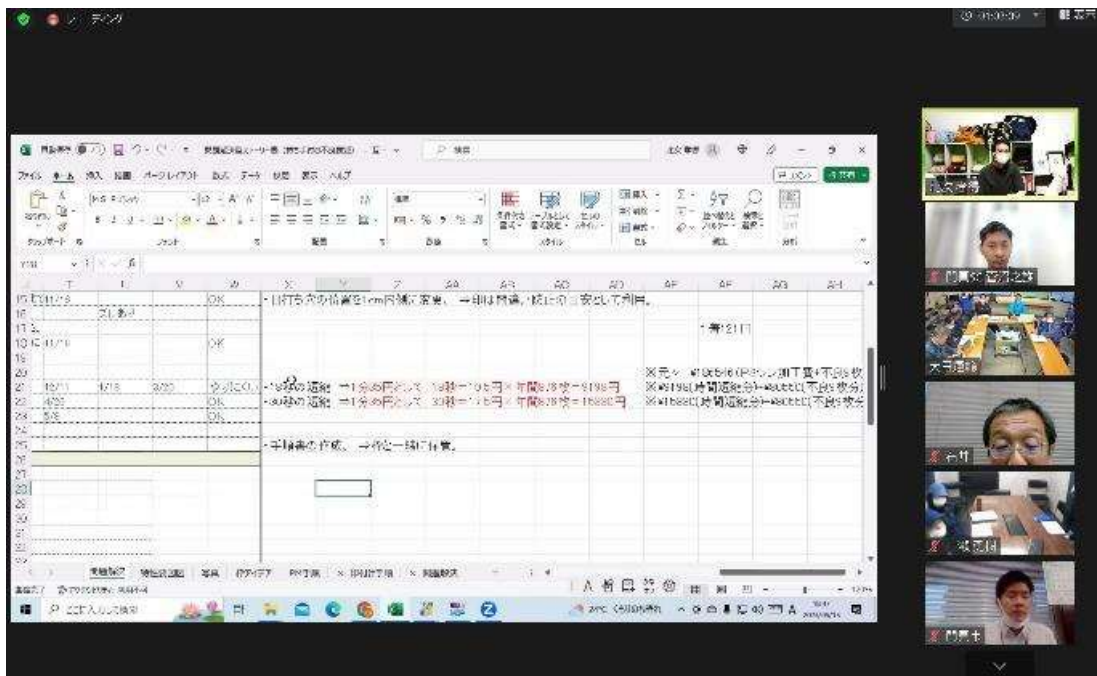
ファイル ホーム 挿入 描画 ページレイアウト 数式 データ 校閲 表示 ヘルプ

OK
OK
OK
OK
・日付ち穴の位置を1cm内側に変更。→印は間違い防止の目安として利用。
・年121円
・1秒の短縮 →1分0円として 19秒＝19円×年間878枚＝8198円
・30秒の短縮 →1分0円として 30秒＝18円×年間878枚＝15880円
・手順書の作成。→作业一緒に作業。

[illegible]